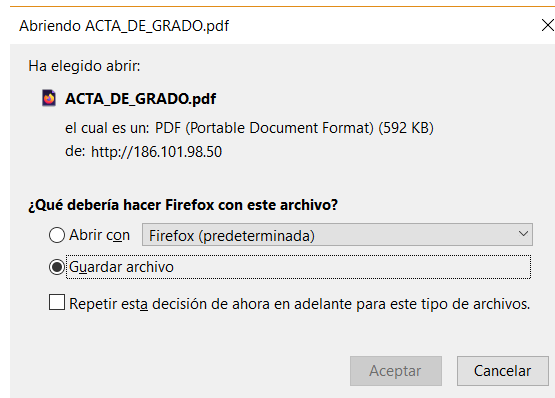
Abriendo ACTA_DE_GRADO.pdf

Ha elegido abrir:

ACTA_DE_GRADO.pdf

el cual es un: PDF (Portable Document Format) (592 KB)

de: http://186.101.98.50

¿Qué debería hacer Firefox con este archivo?

Abrir con Firefox (predeterminada)

Guardar archivo

Repetir esta decisión de ahora en adelante para este tipo de archivos.

Aceptar

Cancelar